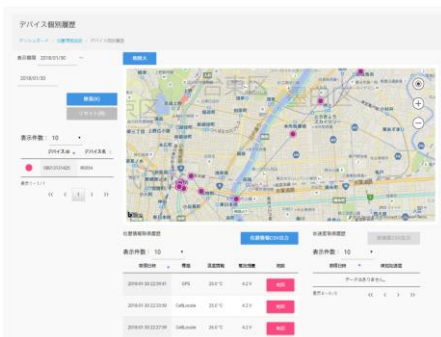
デバイス個別履歴

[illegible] > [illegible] > デバイス個別履歴

表示期間 2018/01/30 ~

2018/01/30

検索(K)

リセット(R)

表示件数: 10

デバイス名 デバイス名

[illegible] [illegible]

表示 1 / 1

« ‹ 1 › »

地図大

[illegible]

位置情報取得履歴

位置情報CSV出力

表示件数: 10

| 取得日時 | 機器 | 温度情報 | 電池残量 | 削除 |
|---|---|---|---|---|
| 2018/01/30 22:39:41 | GPS | 25.0°C | 4.2 V | 削除 |
| 2018/01/30 22:33:50 | CellLocate | 25.0°C | 4.2 V | 削除 |
| 2018/01/30 22:27:50 | CellLocate | 26.0°C | 4.2 V | 削除 |

体温度取得履歴

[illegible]CSV出力

表示件数: 10

| 取得日時 | 体温度 |
|---|---|
| データはありません。 | |

表示 0 / 0

« ‹ › »